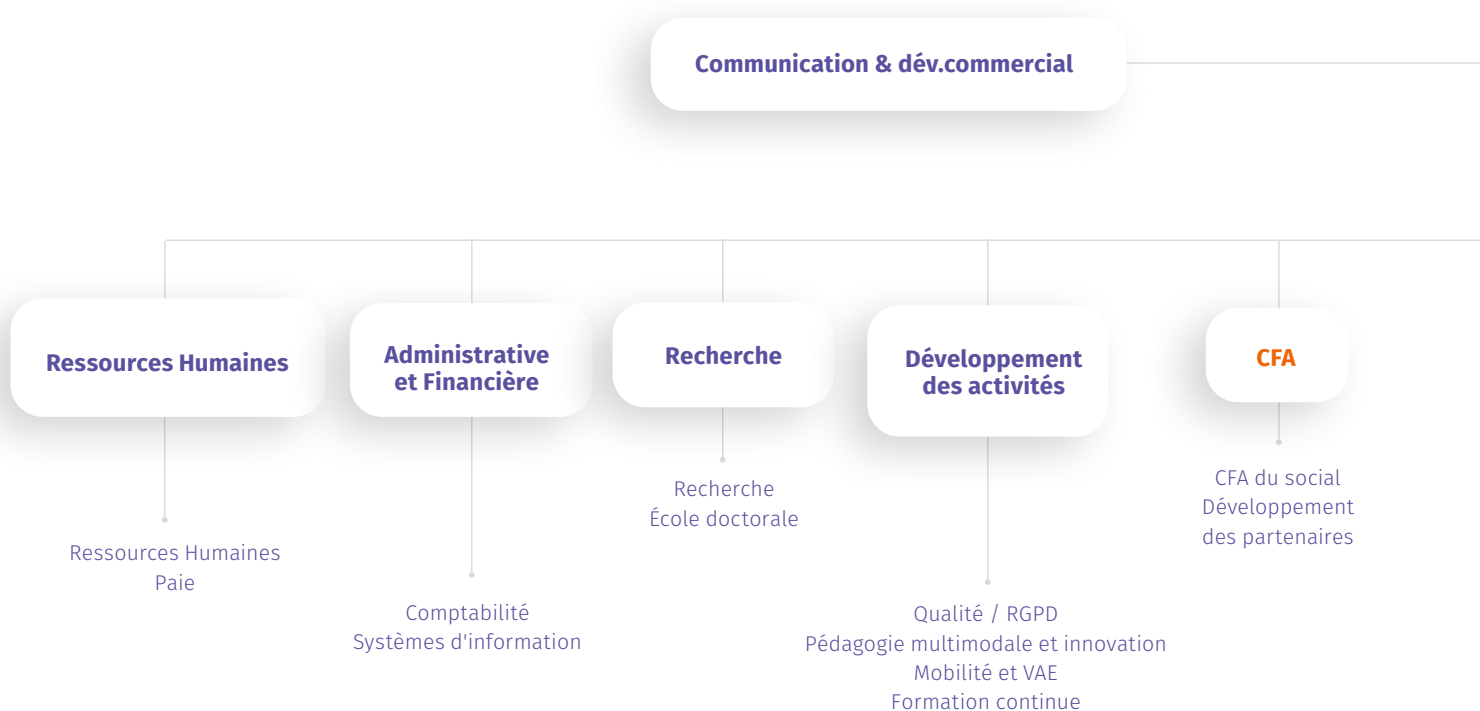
Communication & dév.commercial

Ressources Humaines

Ressources Humaines
Paie

Administrative et Financière

Comptabilité
Systèmes d'information

Recherche

Recherche
École doctorale

Développement des activités

Qualité / RGPD
Pédagogie multimodale et innovation
Mobilité et VAE
Formation continue

CFA

CFA du social
Développement des partenaires